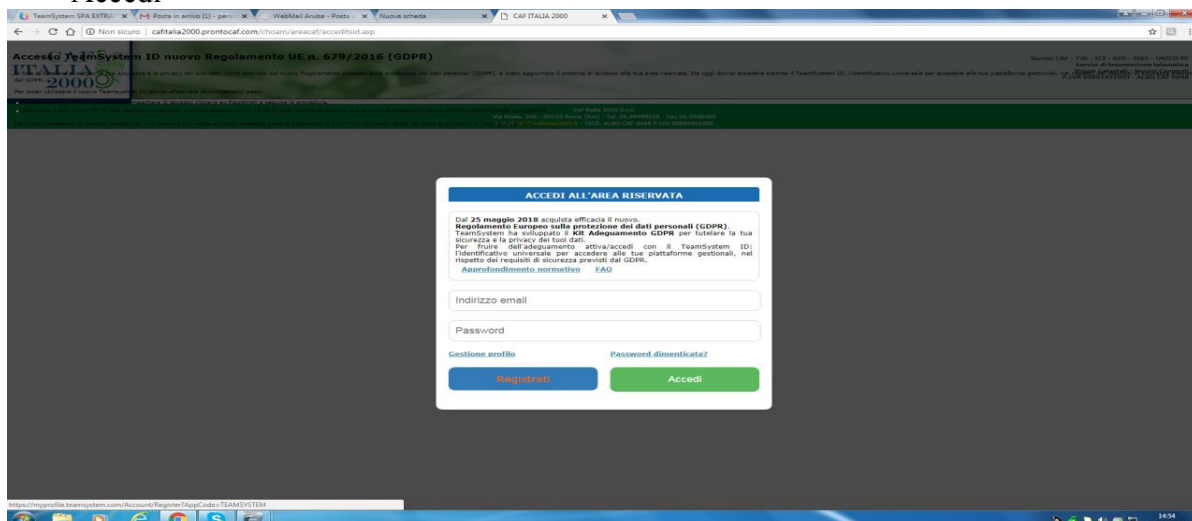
Accedi

TeamSystem SPA EXTRA | Posta in arrivo (1) - pers | WebMail Aruba - Posta | Nuova scheda | CAF ITALIA 2000

Non sicuro | cafitalia2000.prontocaf.com/choam/areacaf/acceditsid.asp

Accesso TeamSystem ID nuovo Regolamento UE n. 679/2016 (GDPR)

ITALIA 2000

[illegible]

ACCEDI ALL'AREA RISERVATA

Dal 25 maggio 2018 acquista efficacia il nuovo Regolamento Europeo sulla protezione dei dati personali (GDPR). TeamSystem ha sviluppato il Kit Adeguamento GDPR per tutelare la tua sicurezza e la privacy dei tuoi dati.
Per fruire dell'adeguamento attiva/accedi con il TeamSystem ID: l'identificativo universale per accedere alle tue piattaforme gestionali, nel rispetto dei requisiti di sicurezza previsti dal GDPR.

Approfondimento normativo FAQ

Indirizzo email

Password

Gestione profilo

Password dimenticata?

Registrati

Accedi

https://myprofile.teamsystem.com/Account/Register?AppCode=TEAMSYSTEM

14:54